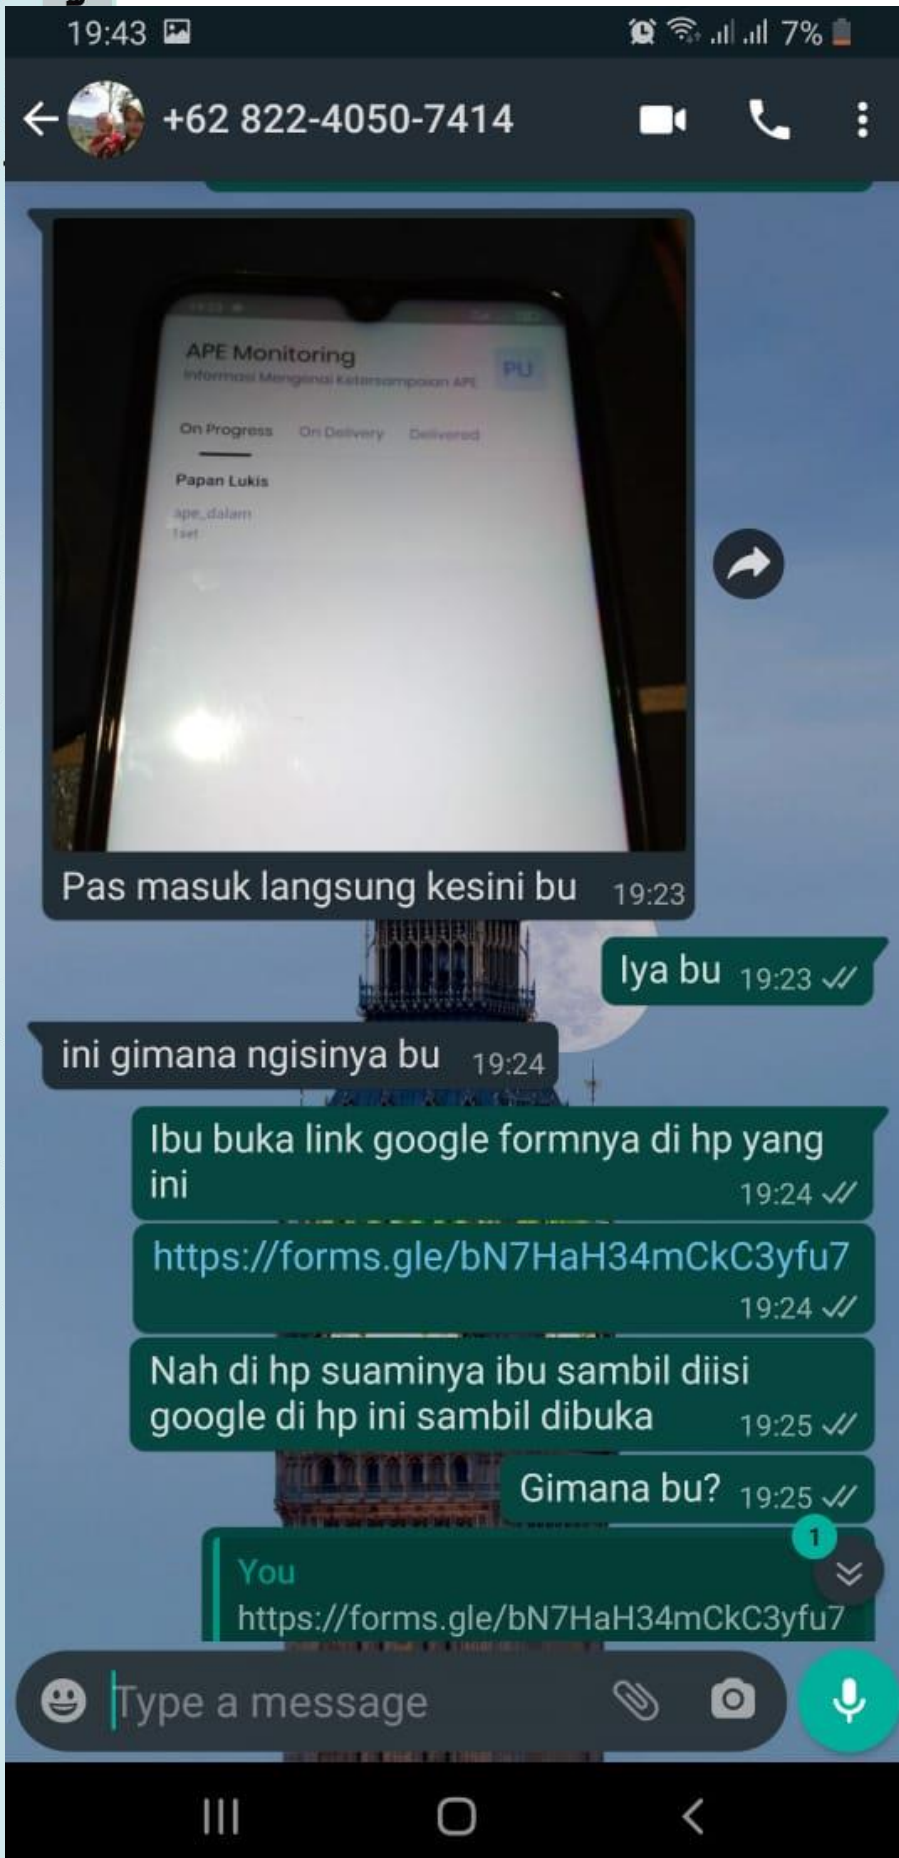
19:43 7%

+62 822-4050-7414

APE Monitoring
Informasi Mengenai Ketersampaian APE
PU
On Progress On Delivery Delivered
Papan Lukis
ape_dalam
Tset

Pas masuk langsung kesini bu 19:23

Iya bu 19:23

ini gimana ngisinya bu 19:24

Ibu buka link google formnya di hp yang ini 19:24

https://forms.gle/bN7HaH34mCkC3yfu7 19:24

Nah di hp suaminya ibu sambil diisi google di hp ini sambil dibuka 19:25

Gimana bu? 19:25

1
You
https://forms.gle/bN7HaH34mCkC3yfu7

Type a message